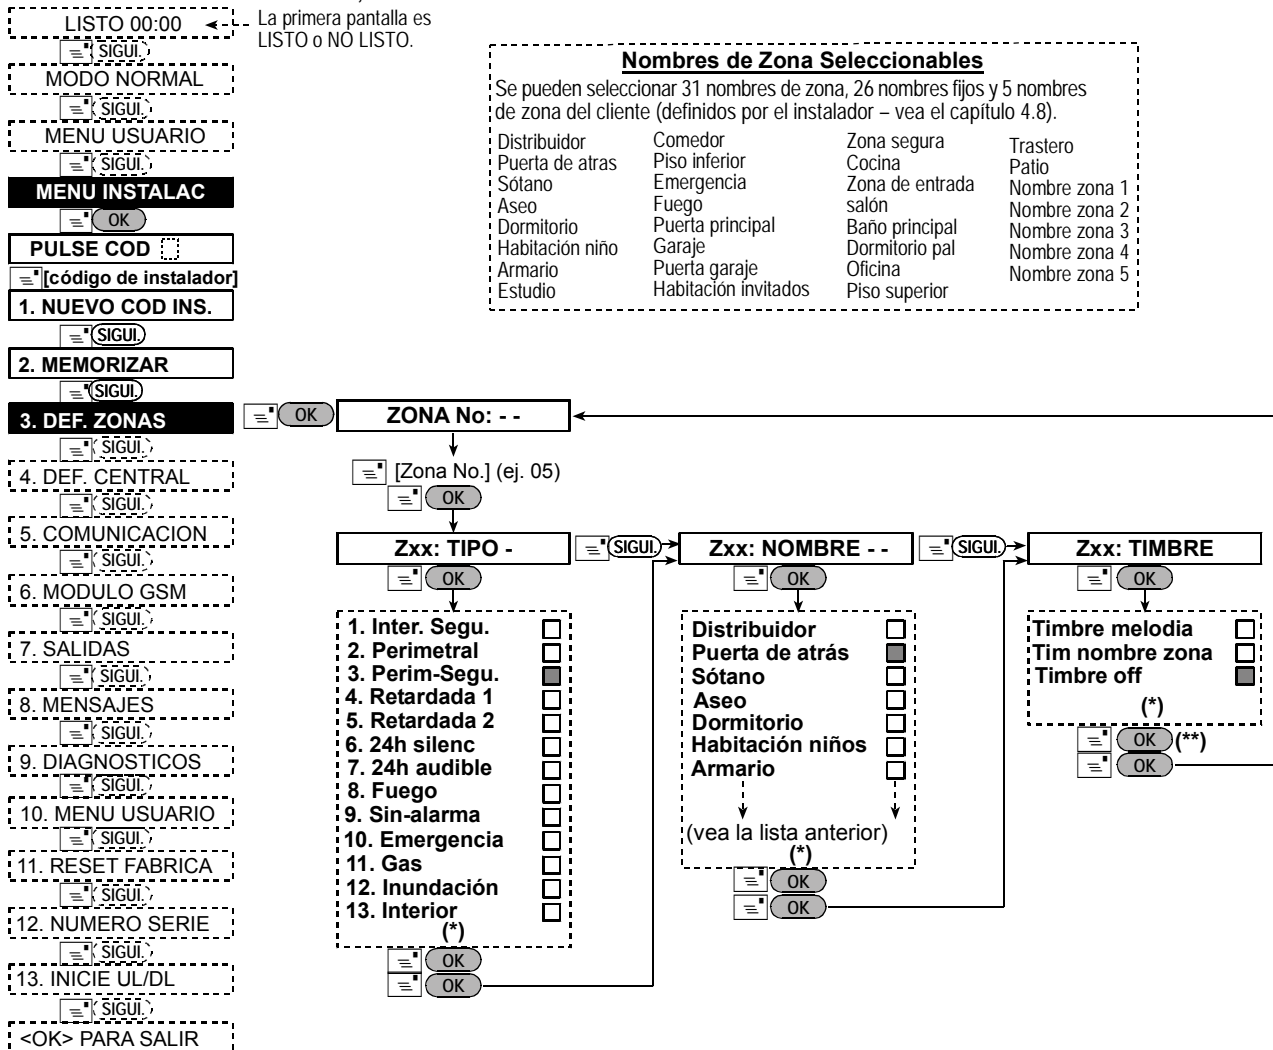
LISTO 00:00

La primera pantalla es LISTO o NO LISTO.

SIGUI.

MODO NORMAL

SIGUI.

MENU USUARIO

SIGUI.

MENU INSTALAC

OK

PULSE COD

[código de instalador]

1. NUEVO COD INS.

SIGUI.

2. MEMORIZAR

SIGUI.

3. DEF. ZONAS

SIGUI.

4. DEF. CENTRAL

SIGUI.

5. COMUNICACION

SIGUI.

6. MODULO GSM

SIGUI.

7. SALIDAS

SIGUI.

8. MENSAJES

SIGUI.

9. DIAGNOSTICOS

SIGUI.

10. MENU USUARIO

SIGUI.

11. RESET FABRICA

SIGUI.

12. NUMERO SERIE

SIGUI.

13. INICIE UL/DL

SIGUI.

<OK> PARA SALIR

**Nombres de Zona Seleccionables**

Se pueden seleccionar 31 nombres de zona, 26 nombres fijos y 5 nombres de zona del cliente (definidos por el instalador – vea el capítulo 4.8).

Distribuidor
Puerta de atras
Sótano
Aseo
Dormitorio
Habitación niño
Armario
Estudio

Comedor
Piso inferior
Emergencia
Fuego
Puerta principal
Garaje
Puerta garaje
Habitación invitados

Zona segura
Cocina
Zona de entrada
salón
Baño principal
Dormitorio pal
Oficina
Piso superior

Trastero
Patio
Nombre zona 1
Nombre zona 2
Nombre zona 3
Nombre zona 4
Nombre zona 5

OK

ZONA No: - -

[Zona No.] (ej. 05)

OK

Zxx: TIPO -

SIGUI.

Zxx: NOMBRE - -

SIGUI.

Zxx: TIMBRE

OK

1. Inter. Segu.
2. Perimetral
3. Perim-Segu.
4. Retardada 1
5. Retardada 2
6. 24h silenc
7. 24h audible
8. Fuego
9. Sin-alarma
10. Emergencia
11. Gas
12. Inundación
13. Interior
(*)

OK
OK

OK

Distribuidor
Puerta de atrás
Sótano
Aseo
Dormitorio
Habitación niños
Armario

(vea la lista anterior)
(*)

OK
OK

OK

Timbre melodia
Tim nombre zona
Timbre off
(*)

OK (**)
OK